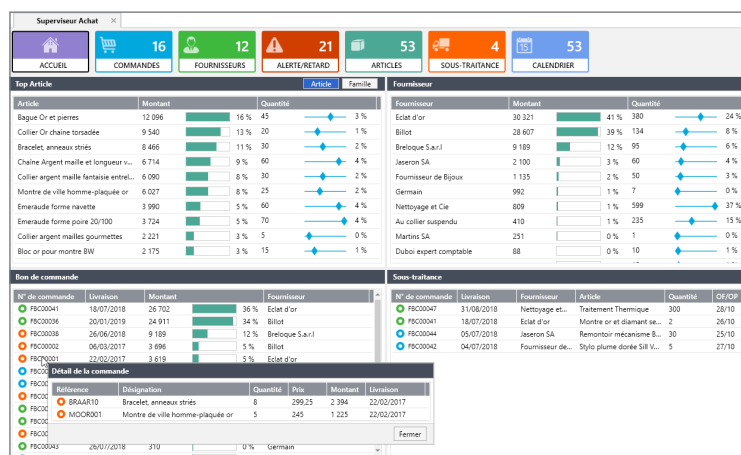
Superviseur Achat ×

ACCUEIL
16 COMMANDES
12 FOURNISSEURS
21 ALERTE/RETARD
53 ARTICLES
4 SOUS-TRAITANCE
15 53 CALENDRIER

Top Article
Article Famille

| Article | Montant | | Quantité | |
|---|---|---|---|---|
| Bague Or et pierres | 12 096 | 16 % | 45 | 3 % |
| Collier Or chaine torsadée | 9 540 | 13 % | 20 | 1 % |
| Bracelet, anneaux striés | 9 189 | 12 % | 30 | 2 % |
| Chaîne Argent maille et longueur v... | 6 714 | 9 % | 60 | 4 % |
| Collier argent maille fantaisie entrel... | 6 090 | 8 % | 30 | 2 % |
| Montre de ville homme-plaquée or | 6 027 | 8 % | 25 | 2 % |
| Emeraude forme navette | 3 990 | 5 % | 60 | 4 % |
| Emeraude forme poire 20/100 | 3 724 | 5 % | 70 | 4 % |
| Collier argent mailles gourmettes | 2 221 | 3 % | 5 | 0 % |
| Bloc or pour montre BW | 2 175 | 3 % | 15 | 1 % |

Fournisseur

| Fournisseur | Montant | | Quantité | |
|---|---|---|---|---|
| Eclat d'or | 30 321 | 41 % | 380 | 24 % |
| Billot | 28 607 | 39 % | 134 | 8 % |
| Breloque S.a.r.l | 9 189 | 12 % | 95 | 6 % |
| Jaseron SA | 2 100 | 3 % | 60 | 4 % |
| Fournisseur de Bijoux | 1 135 | 2 % | 50 | 3 % |
| Germain | 992 | 1 % | 7 | 0 % |
| Nettoyage et Cie | 809 | 1 % | 599 | 37 % |
| Au collier suspendu | 410 | 1 % | 235 | 15 % |
| Martins SA | 251 | 0 % | 1 | 0 % |
| Duboi expert comptable | 88 | 0 % | 10 | 1 % |

Bon de commande

| N° de commande | Livraison | Montant | | Fournisseur |
|---|---|---|---|---|
| FBC00041 | 18/07/2018 | 26 702 | 36 % | Eclat d'or |
| FBC00036 | 20/01/2019 | 24 911 | 34 % | Billot |
| FBC00038 | 26/06/2018 | 9 189 | 12 % | Breloque S.a.r.l |
| FBC00002 | 06/03/2017 | 3 696 | 5 % | Billot |
| FBC00001 | 22/02/2017 | 3 619 | 5 % | Eclat d'or |
| FBC00043 | 26/07/2018 | 310 | 0 % | Germain |

Détail de la commande

| Référence | Désignation | Quantité | Prix | Montant | Livraison |
|---|---|---|---|---|---|
| BRAAR10 | Bracelet, anneaux striés | 8 | 299,25 | 2 394 | 22/02/2017 |
| MOOR001 | Montre de ville homme-plaquée or | 5 | 245 | 1 225 | 22/02/2017 |

Fermer

Sous-traitance

| N° de commande | Livraison | Fournisseur | Article | Quantité | DF/OP |
|---|---|---|---|---|---|
| FBC00047 | 31/08/2018 | Nettoyage et... | Traitement Thermique | 300 | 28/10 |
| FBC00045 | 18/07/2018 | Eclat d'or | Montre or et diamant se... | 2 | 18/07 |
| FBC00044 | 05/07/2018 | Eclat d'or | Remontoir mécanisme B... | 12 | 05/07 |
| FBC00042 | 04/07/2018 | Fournisseur de... | Stylo plume dorée Sill V... | 5 | 27/10 |